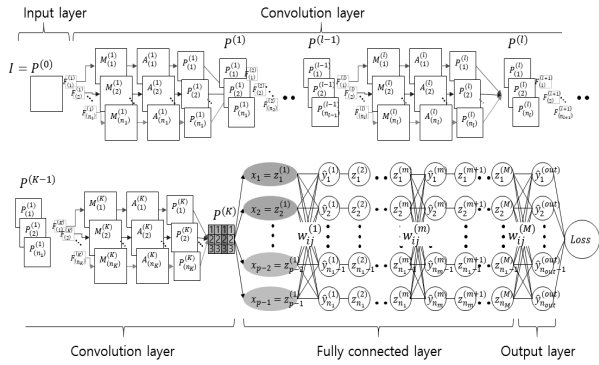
Input layer

Convolution layer

$I = P^{(0)}$

$P^{(1)}$

$P^{(l-1)}$

$P^{(l)}$

$F^{(1)}_{(1)}$ $F^{(1)}_{(n_1)}$

$M^{(1)}_{(1)}$ $A^{(1)}_{(1)}$ $P^{(1)}_{(1)}$

$M^{(1)}_{(2)}$ $A^{(1)}_{(2)}$ $P^{(1)}_{(2)}$

$M^{(1)}_{(n_1)}$ $A^{(1)}_{(n_1)}$ $P^{(1)}_{(n_1)}$

$F^{(2)}_{(1)}$ $F^{(2)}_{(n_2)}$

$P^{(l-1)}_{(1)}$ $P^{(l-1)}_{(2)}$ $P^{(l-1)}_{(n_{l-1})}$

$F^{(l)}_{(1)}$ $F^{(l)}_{(n_l)}$

$M^{(l)}_{(1)}$ $A^{(l)}_{(1)}$ $P^{(l)}_{(1)}$

$M^{(l)}_{(2)}$ $A^{(l)}_{(2)}$ $P^{(l)}_{(2)}$

$M^{(l)}_{(n_l)}$ $A^{(l)}_{(n_l)}$ $P^{(l)}_{(n_l)}$

$F^{(l+1)}_{(1)}$ $F^{(l+1)}_{(n_{l+1})}$

$P^{(K-1)}$

$P^{(1)}_{(1)}$ $P^{(1)}_{(2)}$ $P^{(1)}_{(n_1)}$

$F^{(K)}_{(1)}$ $F^{(K)}_{(n_K)}$

$M^{(K)}_{(1)}$ $A^{(K)}_{(1)}$ $P^{(K)}_{(1)}$

$M^{(K)}_{(2)}$ $A^{(K)}_{(2)}$ $P^{(K)}_{(2)}$

$M^{(K)}_{(n_K)}$ $A^{(K)}_{(n_K)}$ $P^{(K)}_{(n_K)}$

$P^{(K)}$

1 1 2 2 3 3

$x_1 = z^{(1)}_1$

$x_2 = z^{(1)}_2$

$x_{p-2} = z^{(1)}_{p-2}$

$x_{p-1} = z^{(1)}_{p-1}$

$w^{(1)}_{ij}$ $w^{(m)}_{ij}$ $w^{(M)}_{ij}$

$\hat{y}^{(1)}_1$ $z^{(2)}_1$ $z^{(m)}_1$ $\hat{y}^{(m)}_1$ $z^{(m+1)}_1$ $z^{(M)}_1$ $\hat{y}^{(out)}_1$

$\hat{y}^{(1)}_2$ $z^{(2)}_2$ $z^{(m)}_2$ $\hat{y}^{(m)}_2$ $z^{(m+1)}_2$ $z^{(M)}_2$ $\hat{y}^{(out)}_2$

$\hat{y}^{(1)}_{n_1-1}$ $z^{(2)}_{n_1-1}$ $z^{(m)}_{n_m-1}$ $\hat{y}^{(m)}_{n_m-1}$ $z^{(m+1)}_{n_m-1}$ $z^{(M)}_{n_M-1}$ $\hat{y}^{(out)}_{n_{out}-1}$

$\hat{y}^{(1)}_{n_1}$ $z^{(2)}_{n_1}$ $z^{(m)}_{n_m}$ $\hat{y}^{(m)}_{n_m}$ $z^{(m+1)}_{n_m}$ $z^{(M)}_{n_M}$ $\hat{y}^{(out)}_{n_{out}}$

Loss

Convolution layer

Fully connected layer

Output layer